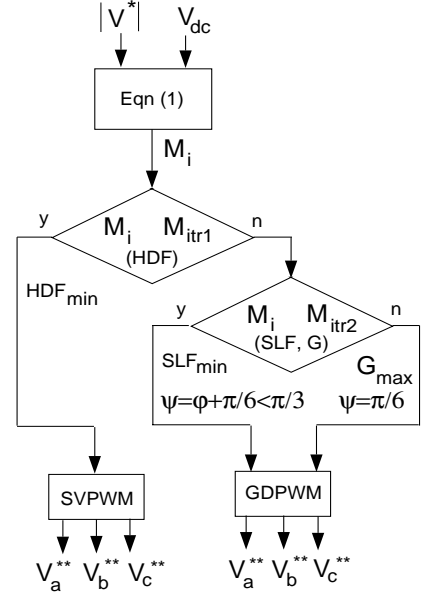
$|V^*|$ $V_{dc}$

Eqn (1)

$M_i$

y $M_i$ $M_{itr1}$ (HDF) n

$HDF_{min}$

y $M_i$ $M_{itr2}$ (SLF, G) n

$SLF_{min}$

$\psi=\varphi+\pi/6<\pi/3$

$G_{max}$

$\psi=\pi/6$

SVPWM

GDPWM

$V_a^{**}$ $V_b^{**}$ $V_c^{**}$

$V_a^{**}$ $V_b^{**}$ $V_c^{**}$